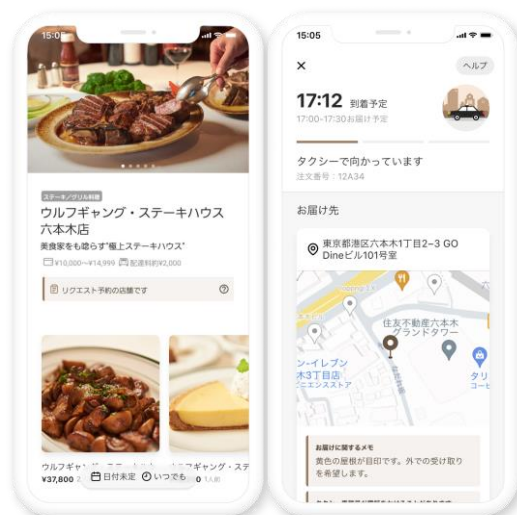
15:05

ステーキ/グリル料理

ウルフギャング・ステーキハウス 六本木店

美食家をも唸らす"極上ステーキハウス"

¥10,000〜¥14,999 配達料約¥2,000

リクエスト予約の店舗です

ウルフギャング・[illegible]

¥37,800

日付未定 いつでも

15:05

×

ヘルプ

17:12 到着予定

17:00-17:30お届け予定

タクシーで向かっています

注文番号：12A34

お届け先

東京都港区六本木1丁目2−3 GO Dineビル101号室

住友不動産六本木グランドタワー

ン-イレブン 木3丁目店

お届けに関するメモ

黄色の屋根が目印です。外での受け取りを希望します。